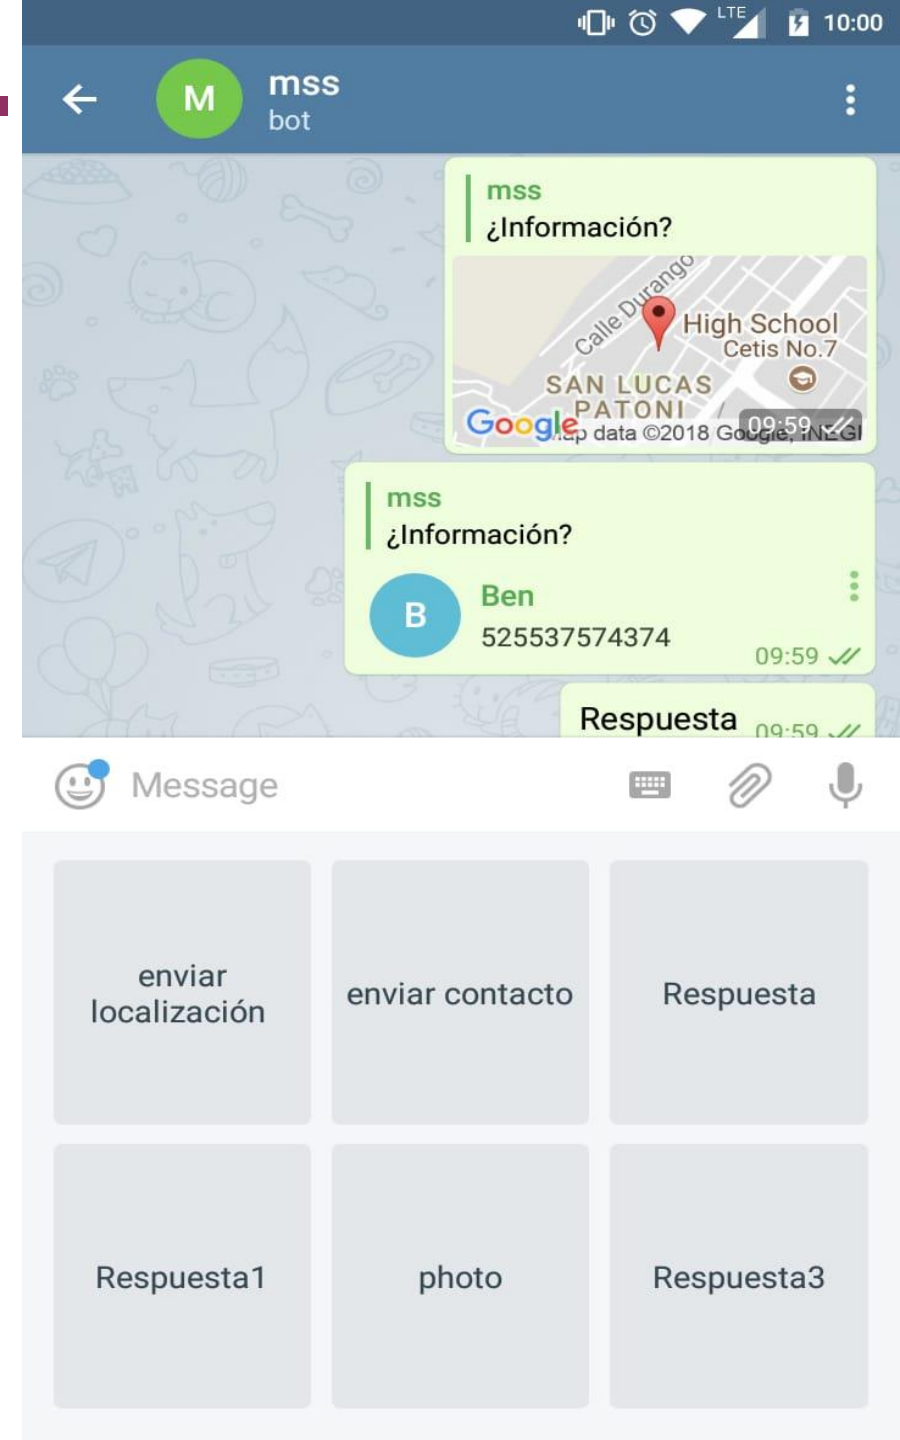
LTE 10:00

M mss
bot

mss
¿Información?

Calle Durango
High School
Cetis No.7
SAN LUCAS
PATONI
Google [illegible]p data ©2018 Go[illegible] INEGI
09:59

mss
¿Información?

B Ben
525537574374
09:59

Respuesta 09:59

Message

enviar localización
enviar contacto
Respuesta
Respuesta1
photo
Respuesta3